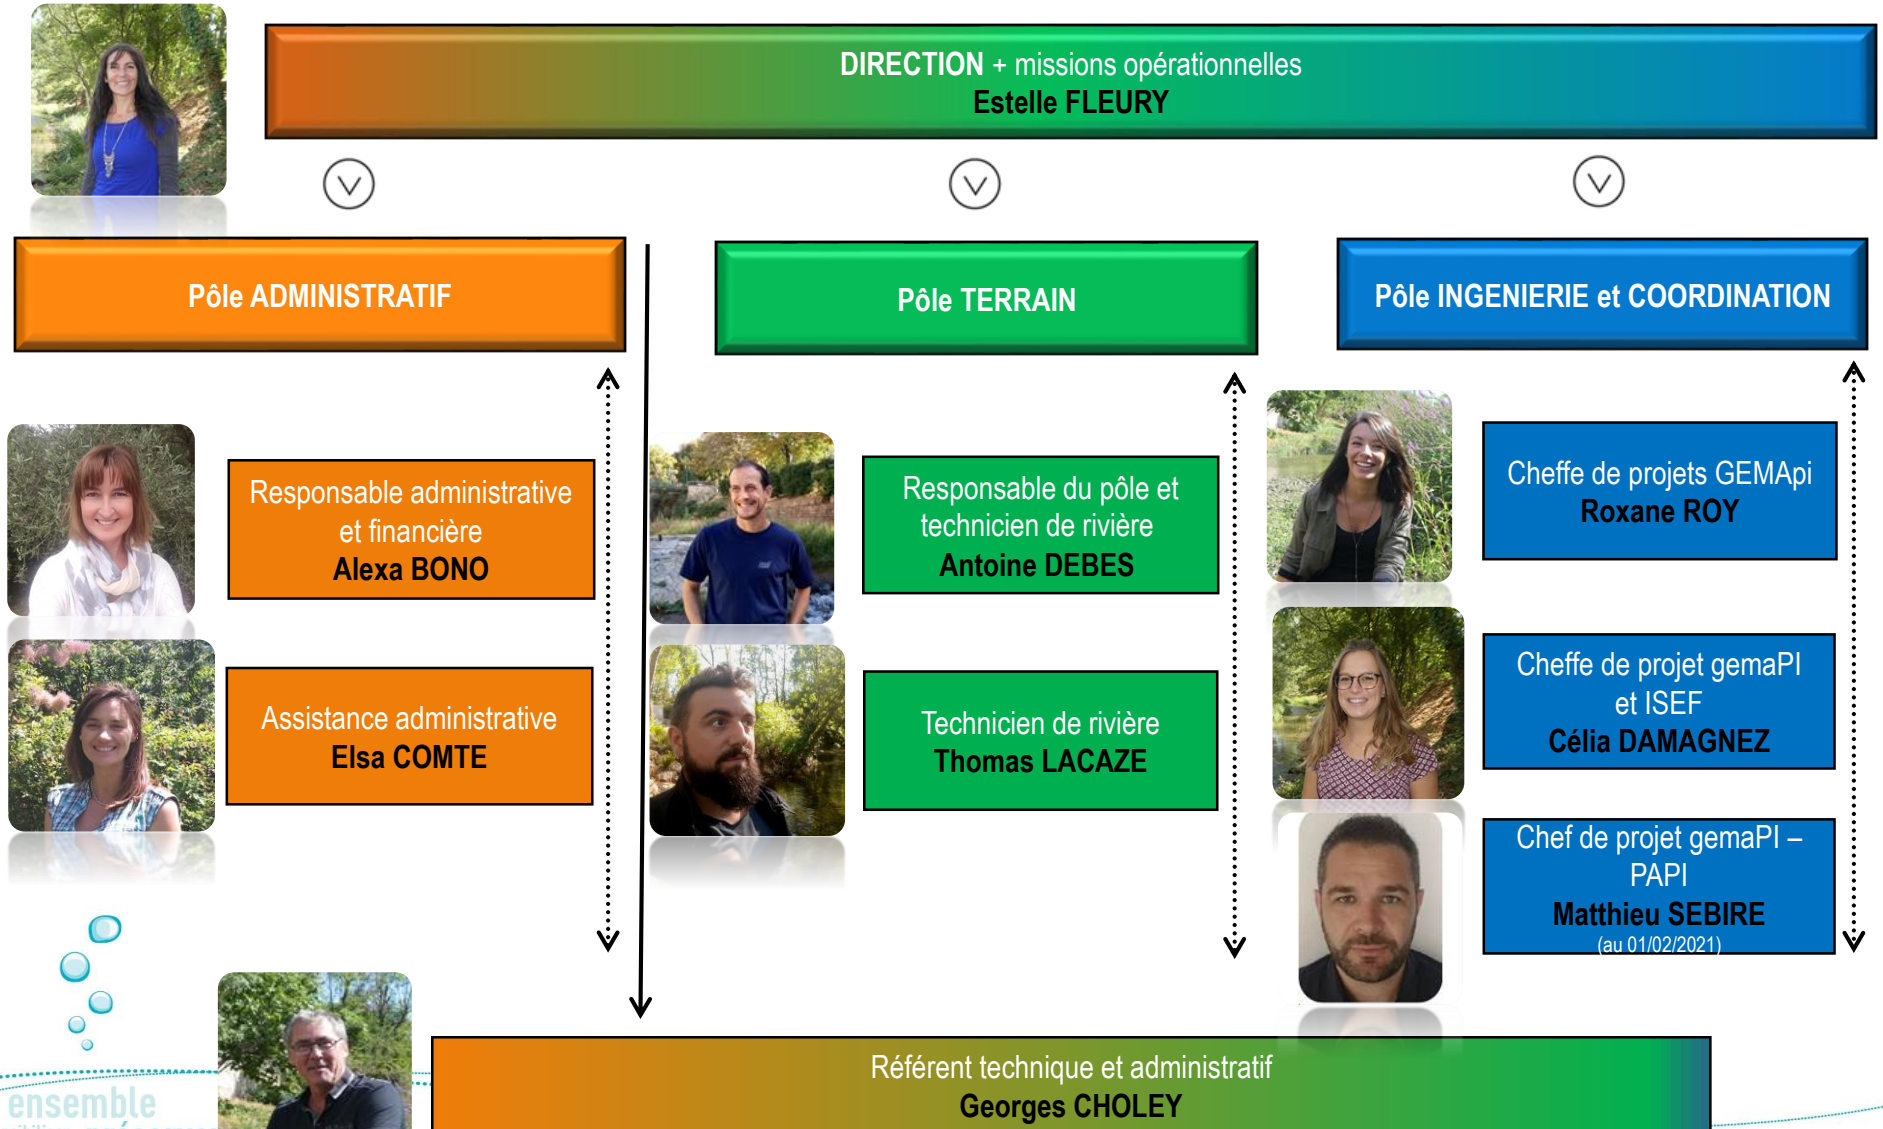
DIRECTION + missions opérationnelles
Estelle FLEURY

Pôle ADMINISTRATIF

Pôle TERRAIN

Pôle INGENIERIE et COORDINATION

Responsable administrative et financière
Alexa BONO

Assistance administrative
Elsa COMTE

Responsable du pôle et technicien de rivière
Antoine DEBES

Technicien de rivière
Thomas LACAZE

Cheffe de projets GEMApi
Roxane ROY

Cheffe de projet gemaPI et ISEF
Célia DAMAGNEZ

Chef de projet gemaPI – PAPI
Matthieu SEBIRE
(au 01/02/2021)

ensemble

Référent technique et administratif
Georges CHOLEY